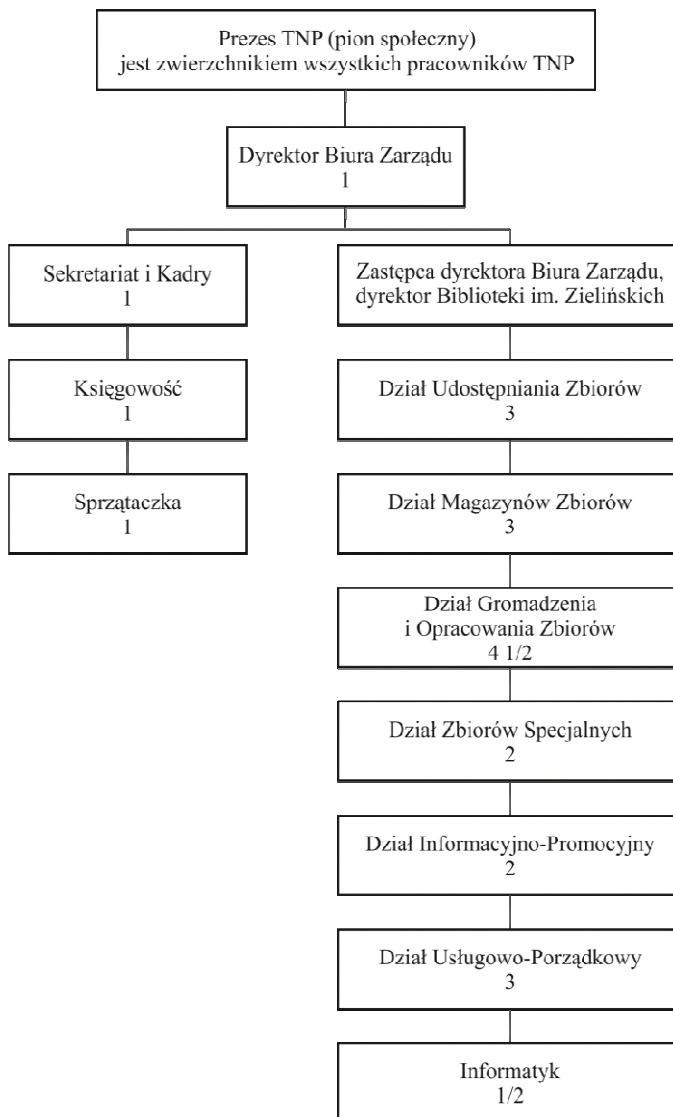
Prezes TNP (pion społeczny)
jest zwierzchnikiem wszystkich pracowników TNP

Dyrektor Biura Zarządu
1

Sekretariat i Kadry
1

Księgowość
1

Sprzątaczka
1

Zastępca dyrektora Biura Zarządu, dyrektor Biblioteki im. Zielińskich

Dział Udostępniania Zbiorów
3

Dział Magazynów Zbiorów
3

Dział Gromadzenia i Opracowania Zbiorów
4 1/2

Dział Zbiorów Specjalnych
2

Dział Informacyjno-Promocyjny
2

Dział Usługowo-Porządkowy
3

Informatyk
1/2